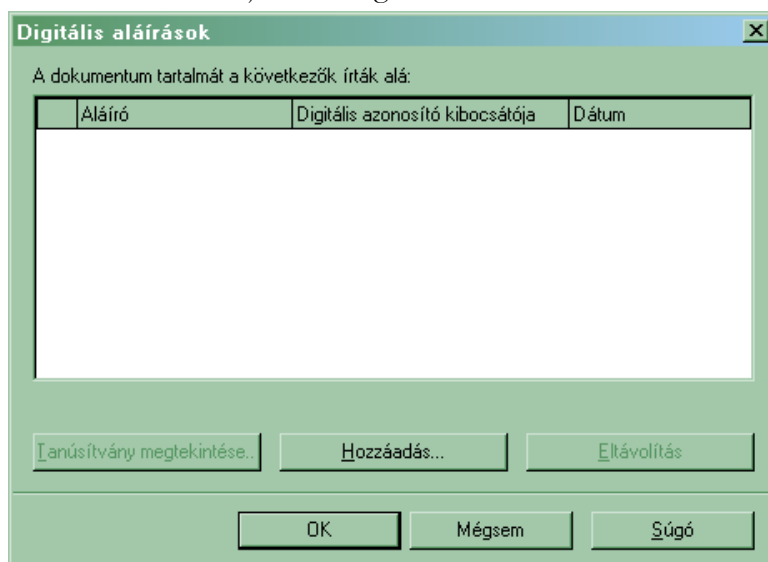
Digitális aláírások

A dokumentum tartalmát a következők írták alá:

| | Aláíró | Digitális azonosító kibocsátója | Dátum |
|---|---|---|---|

Tanúsítvány megtekintése... Hozzáadás... Eltávolítás

OK Mégsem Súgó